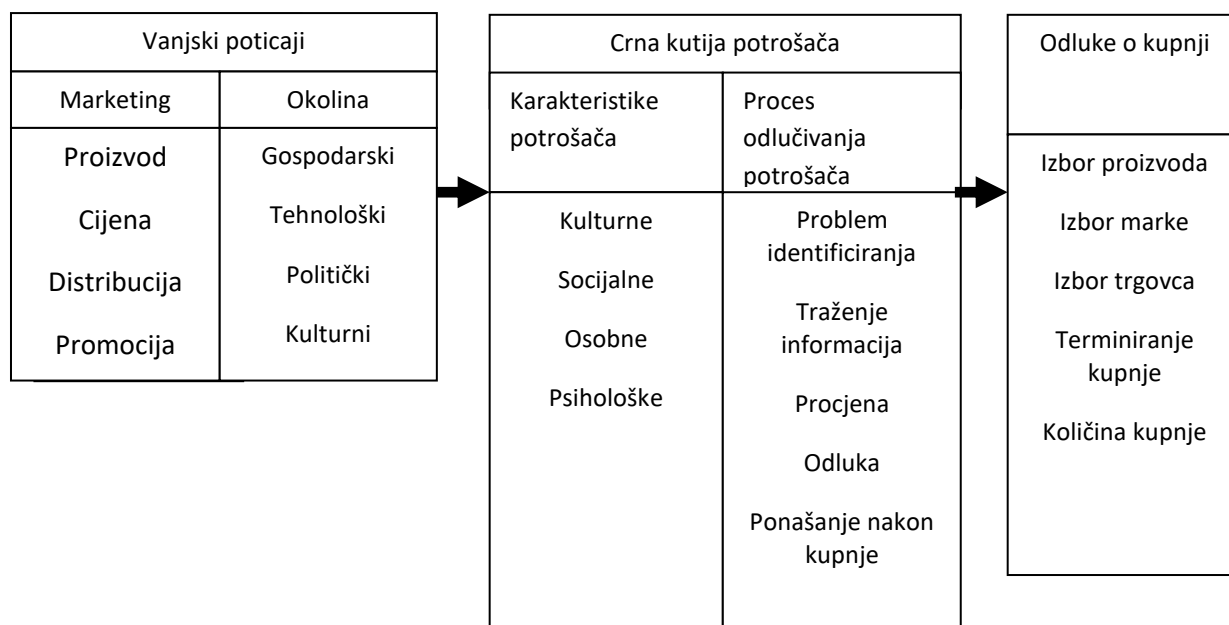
Vanjski poticaji

| Marketing | Okolina |
|---|---|
| Proizvod | Gospodarski |
| Cijena | Tehnološki |
| Distribucija | Politički |
| Promocija | Kulturni |

Crna kutija potrošača

| Karakteristike potrošača | Proces odlučivanja potrošača |
|---|---|
| Kulturne | Problem identificiranja |
| Socijalne | Traženje informacija |
| Osobne | Procjena |
| Psihološke | Odluka |
| | Ponašanje nakon kupnje |

Odluke o kupnji

Izbor proizvoda
Izbor marke
Izbor trgovca
Terminiranje kupnje
Količina kupnje